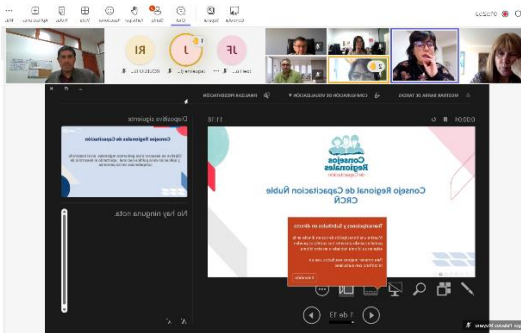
Consejo Regional de Capacitación Ñuble
CRCÑ

Consejos Regionales de Capacitación

Diapositiva siguiente

No hay ninguna nota.

Transcripciones y Subtítulos en directo

MOSTRAR BARRA DE TAREAS
CONFIGURACIÓN DE VISUALIZACIÓN
FINALIZAR PRESENTACIÓN

Diapositiva 1 de 13

JF
J
RI